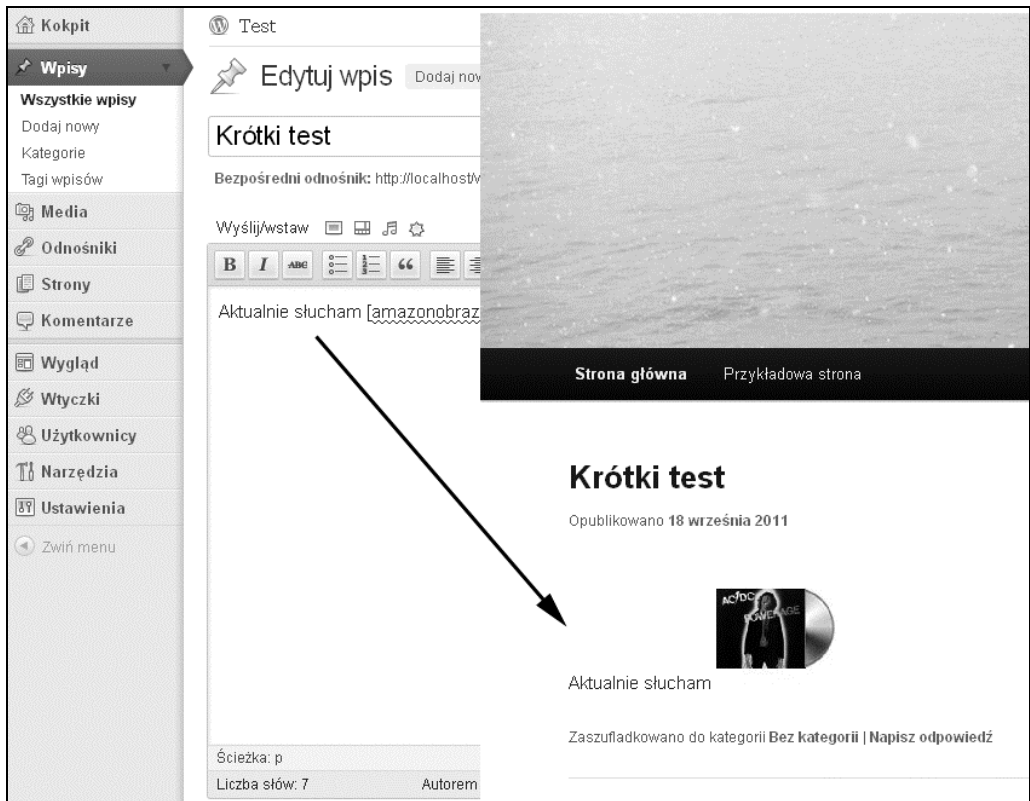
Kokpit
Wpisy
Wszystkie wpisy
Dodaj nowy
Kategorie
Tagi wpisów
Media
Odnośniki
Strony
Komentarze
Wygląd
Wtyczki
Użytkownicy
Narzędzia
Ustawienia
Zwiń menu

Test

Edytuj wpis Dodaj nov

Krótki test

Bezpośredni odnośnik: http://localhost/v

Wyślij/wstaw

B I ABC 66

Aktualnie słucham [amazonobraz

Ścieżka: p

Liczba słów: 7 Autorem

Strona główna Przykładowa strona

Krótki test

Opublikowano 18 września 2011

AC/DC POWER AGE

Aktualnie słucham

Zaszufladkowano do kategorii Bez kategorii | Napisz odpowiedź